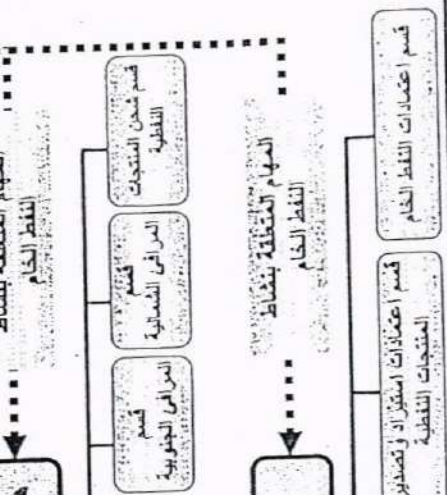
المهام المتعلقة بنقاط النفط الخام

قسم شحن المنتجات النفطية

قسم المراقي الشمالية

قسم المراقي الجنوبية

المهام المتعلقة بنقاط النفط الخام

قسم اعتمادات النفط الخام

قسم اعتمادات استيراد و تصدير المنتجات النفطية